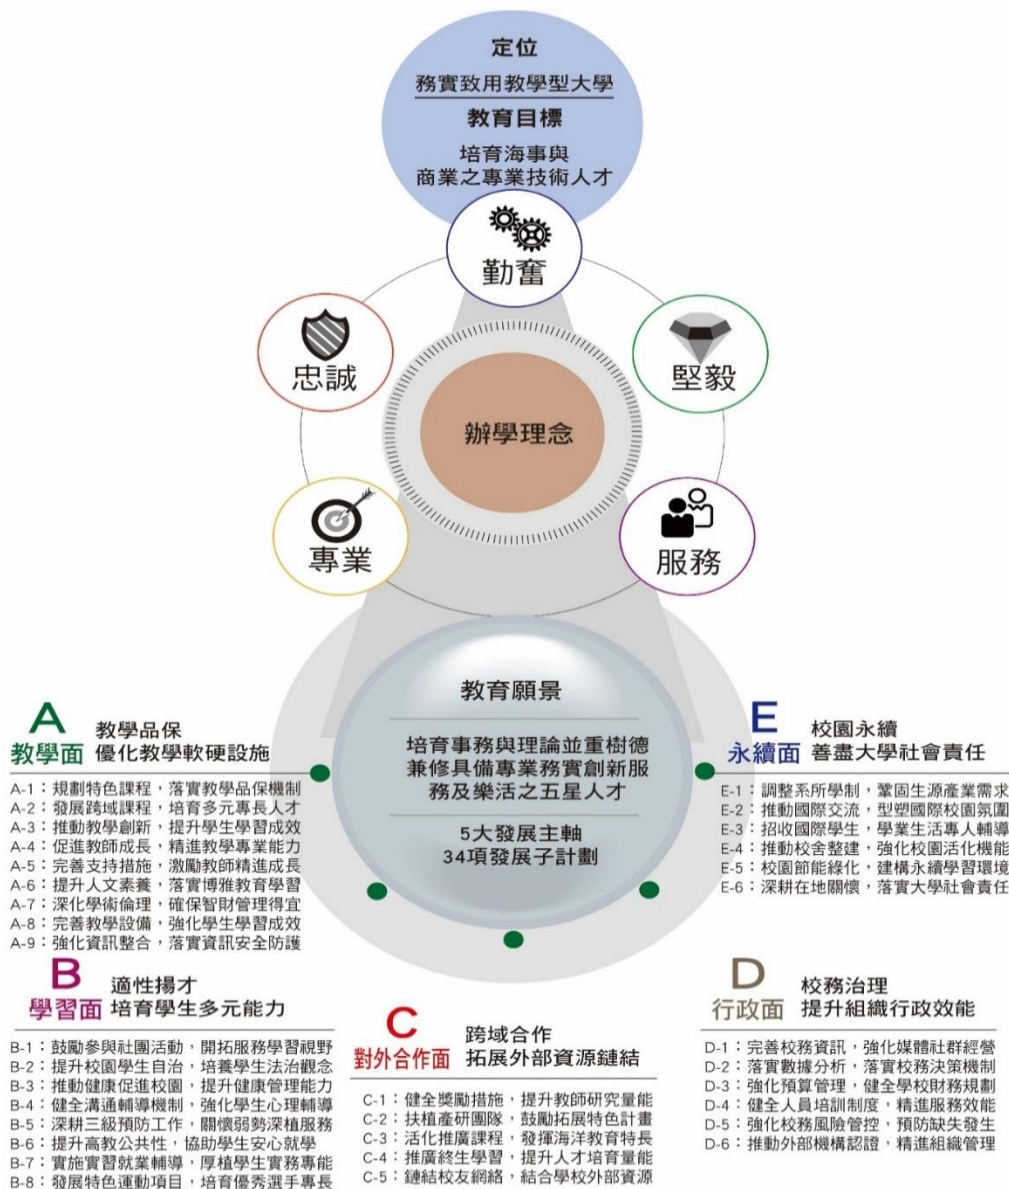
定位

務實致用教學型大學

教育目標

培育海事與商業之專業技術人才

勤奮

忠誠

堅毅

辦學理念

專業

服務

教育願景

培育事務與理論並重樹德兼修具備專業務實創新服務及樂活之五星人才

5大發展主軸
34項發展子計劃

A 教學面 教學品保 優化教學軟硬設施

A-1：規劃特色課程，落實教學品保機制
A-2：發展跨域課程，培育多元專長人才
A-3：推動教學創新，提升學生學習成效
A-4：促進教師成長，精進教學專業能力
A-5：完善支持措施，激勵教師精進成長
A-6：提升人文素養，落實博雅教育學習
A-7：深化學術倫理，確保智財管理得宜
A-8：完善教學設備，強化學生學習成效
A-9：強化資訊整合，落實資訊安全防護

E 永續面 校園永續 善盡大學社會責任

E-1：調整系所學制，鞏固生源產業需求
E-2：推動國際交流，型塑國際校園氛圍
E-3：招收國際學生，學業生活專人輔導
E-4：推動校舍整建，強化校園活化機能
E-5：校園節能綠化，建構永續學習環境
E-6：深耕在地關懷，落實大學社會責任

B 學習面 適性揚才 培育學生多元能力

B-1：鼓勵參與社團活動，開拓服務學習視野
B-2：提升校園學生自治，培養學生法治觀念
B-3：推動健康促進校園，提升健康管理能力
B-4：健全溝通輔導機制，強化學生心理輔導
B-5：深耕三級預防工作，關懷弱勢深植服務
B-6：提升高教公共性，協助學生安心就學
B-7：實施實習就業輔導，厚植學生實務專能
B-8：發展特色運動項目，培育優秀選手專長

C 對外合作面 跨域合作 拓展外部資源鏈結

C-1：健全獎勵措施，提升教師研究量能
C-2：扶植產研團隊，鼓勵拓展特色計畫
C-3：活化推廣課程，發揮海洋教育特長
C-4：推廣終生學習，提升人才培育量能
C-5：鏈結校友網絡，結合學校外部資源

D 行政面 校務治理 提升組織行政效能

D-1：完善校務資訊，強化媒體社群經營
D-2：落實數據分析，落實校務決策機制
D-3：強化預算管理，健全學校財務規劃
D-4：健全人員培訓制度，精進服務效能
D-5：強化校務風險管控，預防缺失發生
D-6：推動外部機構認證，精進組織管理